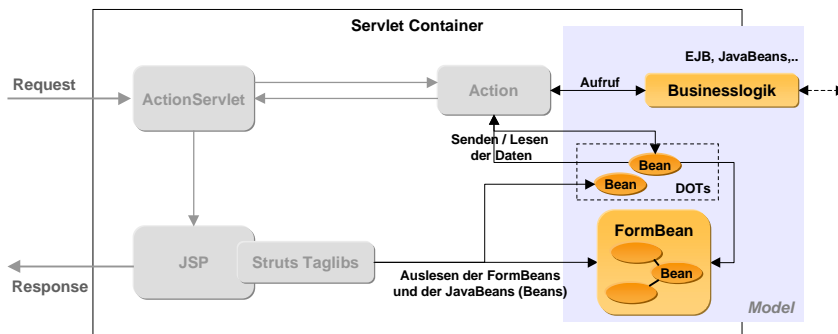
Servlet Container

EJB, JavaBeans,..

Request

ActionServlet

Action

Aufruf

Businesslogik

Senden / Lesen der Daten

Bean

Bean

DOTs

FormBean

Bean

JSP

Struts Taglibs

Response

Auslesen der FormBeans und der JavaBeans (Beans)

Model